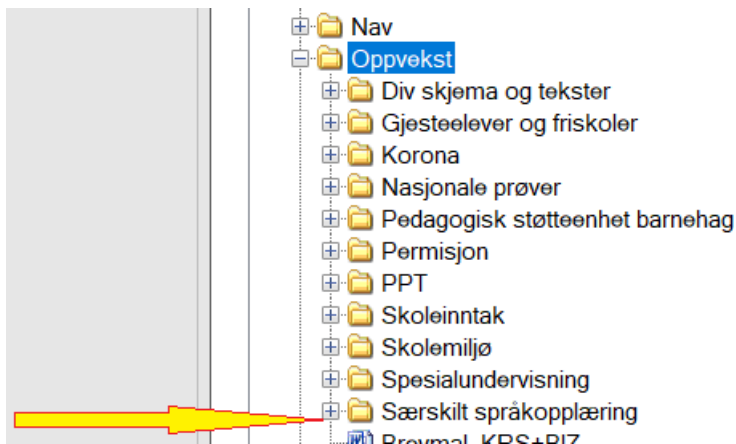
Nav
Oppvekst
Div skjema og tekster
Gjesteelever og friskoler
Korona
Nasjonale prøver
Pedagogisk støtteenhet barnehag
Permisjon
PPT
Skoleinntak
Skolemiljø
Spesialundervisning
Særskilt språkopplæring
Brevmal KRS+RIZ